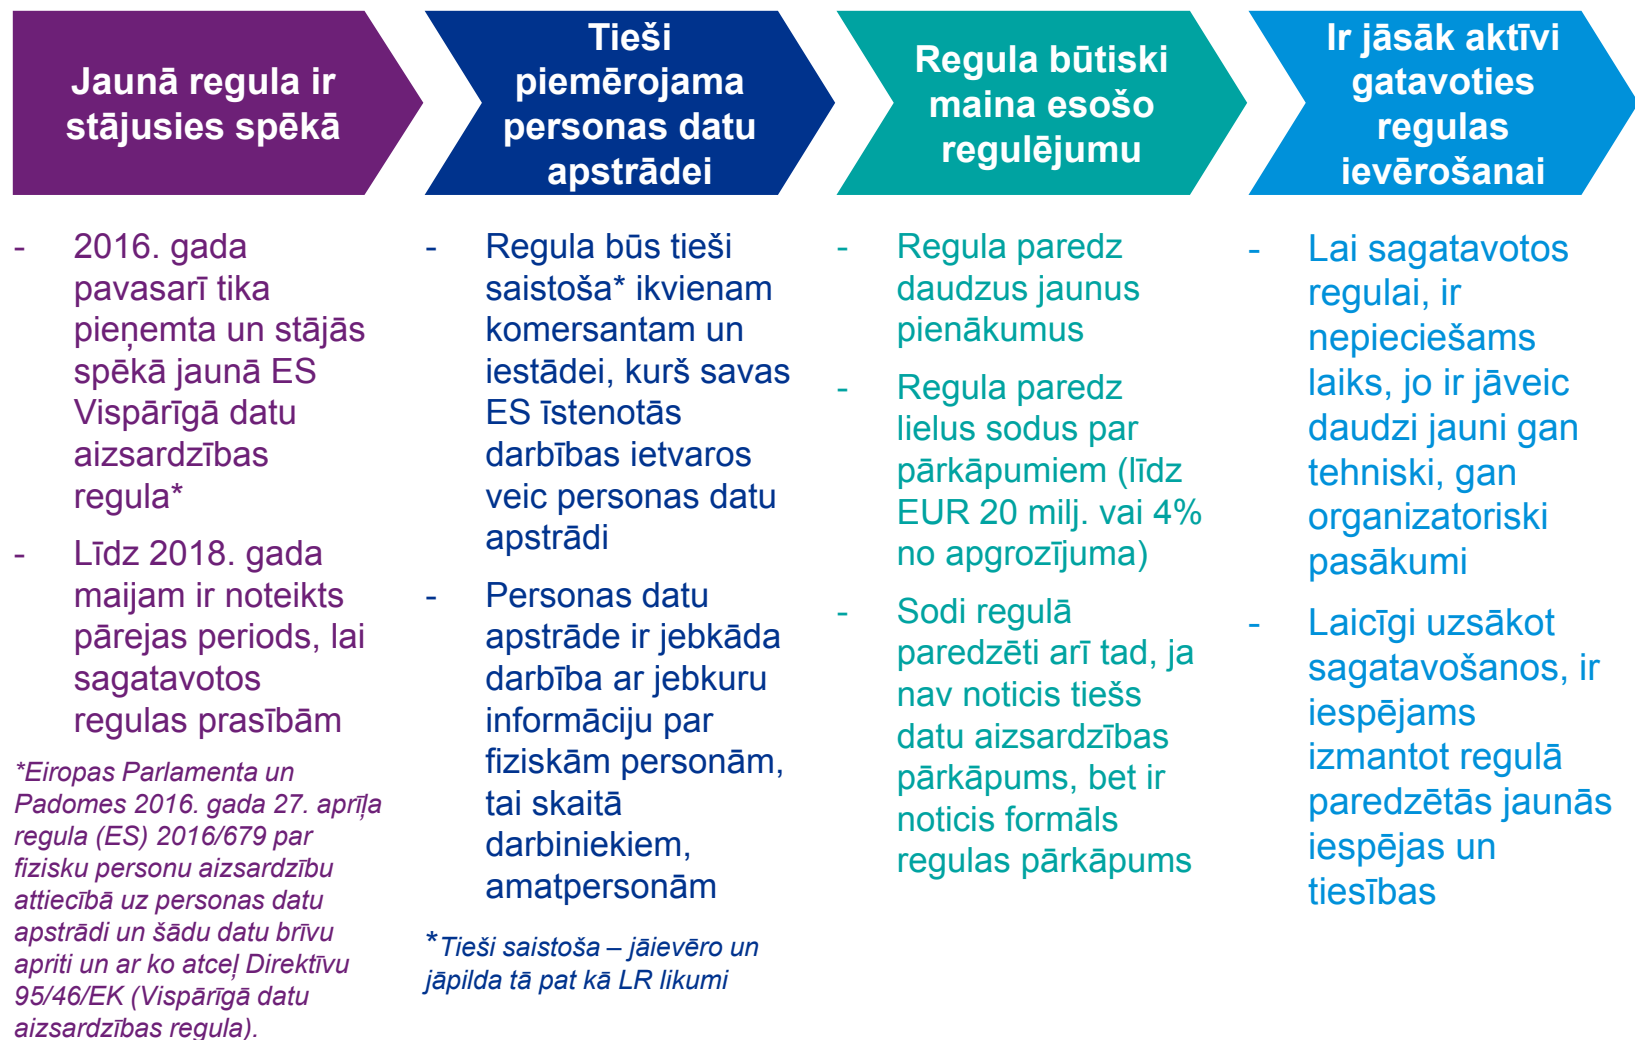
Jaunā regula ir stājusies spēkā

- 2016. gada pavasarī tika pieņemta un stājās spēkā jaunā ES Vispārīgā datu aizsardzības regula*

- Līdz 2018. gada maijam ir noteikts pārejas periods, lai sagatavotos regulas prasībām

*Eiropas Parlamenta un Padomes 2016. gada 27. aprīļa regula (ES) 2016/679 par fizisku personu aizsardzību attiecībā uz personas datu apstrādi un šādu datu brīvu apriti un ar ko atceļ Direktīvu 95/46/EK (Vispārīgā datu aizsardzības regula).

Tieši piemērojama personas datu apstrādei

- Regula būs tieši saistoša* ikvienam komersantam un iestādei, kurš savas ES īstenotās darbības ietvaros veic personas datu apstrādi

- Personas datu apstrāde ir jebkāda darbība ar jebkuru informāciju par fiziskām personām, tai skaitā darbiniekiem, amatpersonām

*Tieši saistoša – jāievēro un jāpilda tā pat kā LR likumi

Regula būtiski maina esošo regulējumu

- Regula paredz daudzus jaunus pienākumus

- Regula paredz lielus sodus par pārkāpumiem (līdz EUR 20 milj. vai 4% no apgrozījuma)

- Sodi regulā paredzēti arī tad, ja nav noticis tiešs datu aizsardzības pārkāpums, bet ir noticis formāls regulas pārkāpums

Ir jāsāk aktīvi gatavoties regulas ievērošanai

- Lai sagatavotos regulai, ir nepieciešams laiks, jo ir jāveic daudzi jauni gan tehniski, gan organizatoriski pasākumi

- Laicīgi uzsākot sagatavošanos, ir iespējams izmantot regulā paredzētās jaunās iespējas un tiesības